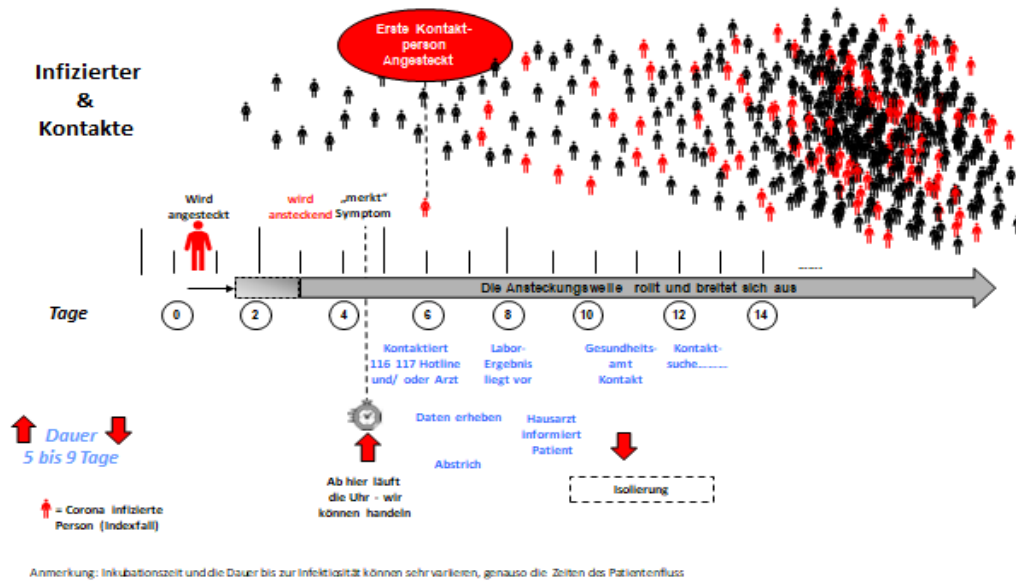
Infizierter & Kontakte

Erste Kontaktperson Angesteckt

Wird angesteckt

wird ansteckend

„merkt" Symptom

Die Ansteckungswelle rollt und breitet sich aus

Tage

0

2

4

6

8

10

12

14

Kontaktiert 116 117 Hotline und/ oder Arzt

Labor-Ergebnis liegt vor

Gesundheitsamt Kontakt

Kontaktsuche........

Daten erheben

Hausarzt informiert Patient

Abstrich

Dauer 5 bis 9 Tage

Ab hier läuft die Uhr - wir können handeln

Isolierung

= Corona infizierte Person (Indexfall)

Anmerkung: Inkubationszeit und die Dauer bis zur Infektiosität können sehr variieren, genauso die Zeiten des Patientenfluss